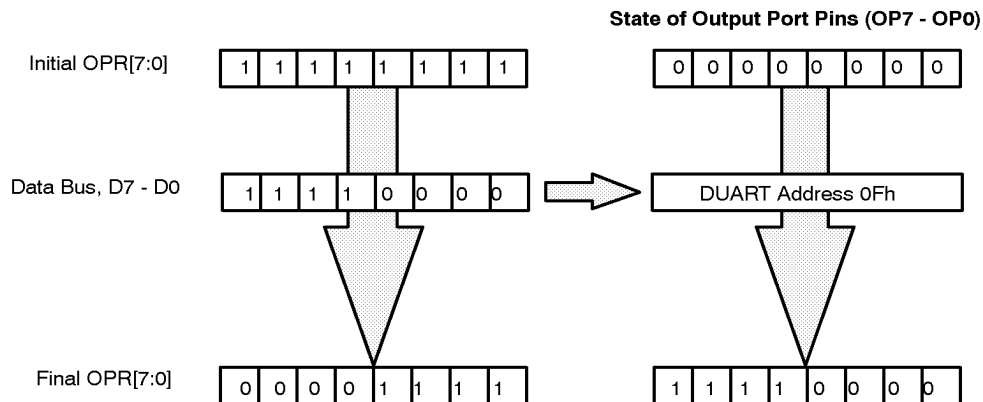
State of Output Port Pins (OP7 - OP0)

Initial OPR[7:0]

| 1 | 1 | 1 | 1 | 1 | 1 | 1 | 1 |
|---|---|---|---|---|---|---|---|

| 0 | 0 | 0 | 0 | 0 | 0 | 0 | 0 |
|---|---|---|---|---|---|---|---|

Data Bus, D7 - D0

| 1 | 1 | 1 | 1 | 0 | 0 | 0 | 0 |
|---|---|---|---|---|---|---|---|

DUART Address 0Fh

Final OPR[7:0]

| 0 | 0 | 0 | 0 | 1 | 1 | 1 | 1 |
|---|---|---|---|---|---|---|---|

| 1 | 1 | 1 | 1 | 0 | 0 | 0 | 0 |
|---|---|---|---|---|---|---|---|